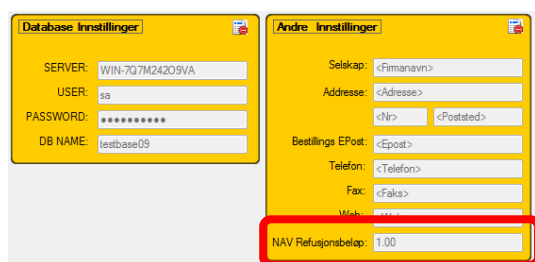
Database Innstillinger

SERVER: WIN-7Q7M242O9VA
USER: sa
PASSWORD: ●●●●●●●●●●●
DB NAME: testbase09

Andre Innstillinger

Selskap: <Firmanavn>
Addresse: <Adresse>
<Nr> <Poststed>
Bestillings EPost: <Epost>
Telefon: <Telefon>
Fax: <Faks>
Web: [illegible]
NAV Refusjonsbeløp: 1.00